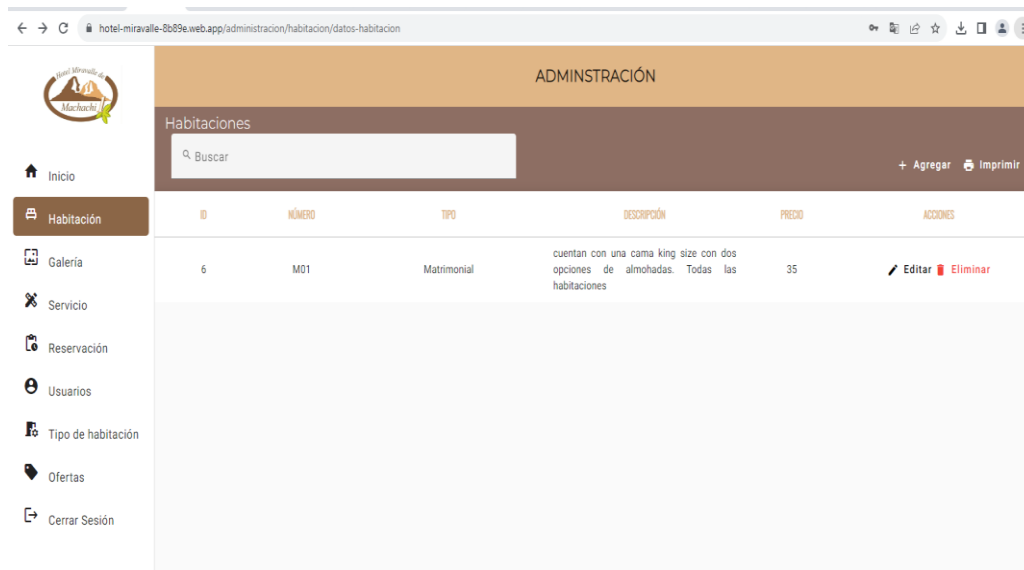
hotel-miravalle-8b89e.web.app/administracion/habitacion/datos-habitacion

Hotel Miravalle de Machachi

ADMINSTRACIÓN

Habitaciones

Buscar

+ Agregar Imprimir

Inicio

Habitación

Galería

Servicio

Reservación

Usuarios

Tipo de habitación

Ofertas

Cerrar Sesión

| ID | NÚMERO | TIPO | DESCRIPCIÓN | PRECIO | ACCIONES |
|---|---|---|---|---|---|
| 6 | M01 | Matrimonial | cuentan con una cama king size con dos opciones de almohadas. Todas las habitaciones | 35 | Editar Eliminar |